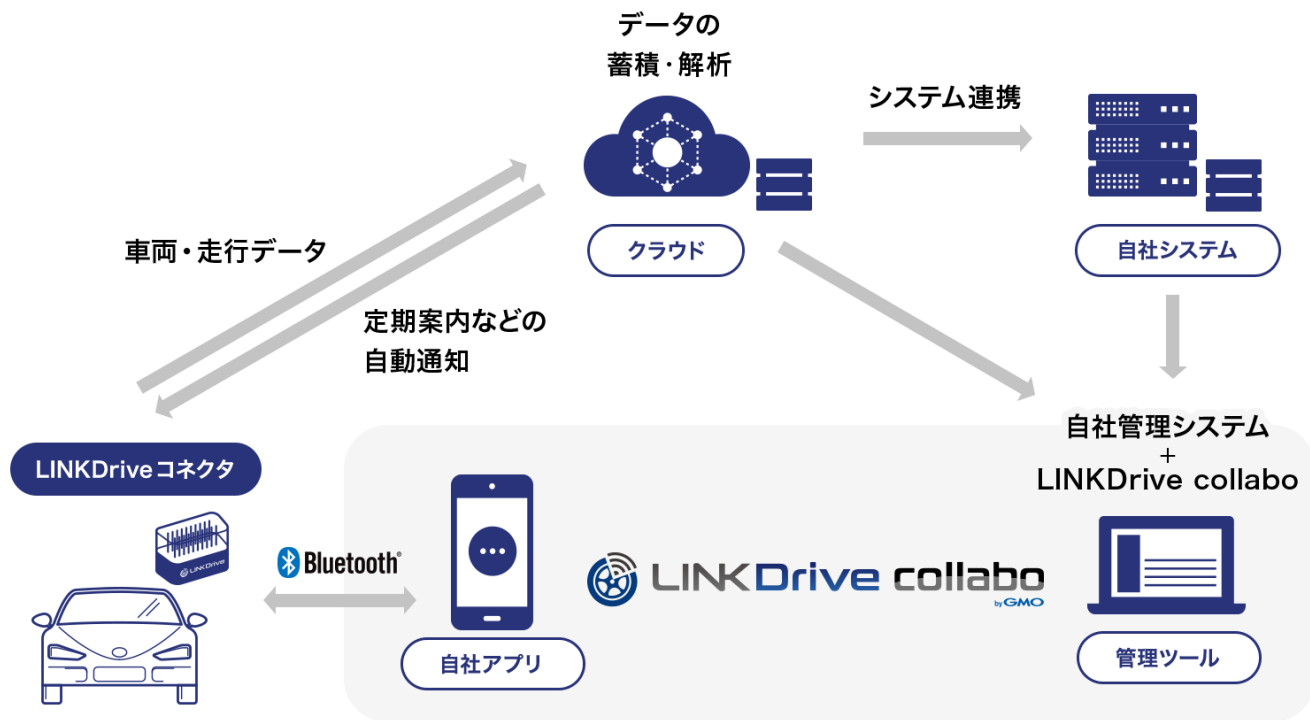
データの
蓄積・解析

システム連携

クラウド

自社システム

車両・走行データ

定期案内などの
自動通知

自社管理システム
+
LINKDrive collabo

LINKDriveコネクタ

LINKDrive

Bluetooth®

LINKDrive collabo by GMO

自社アプリ

管理ツール